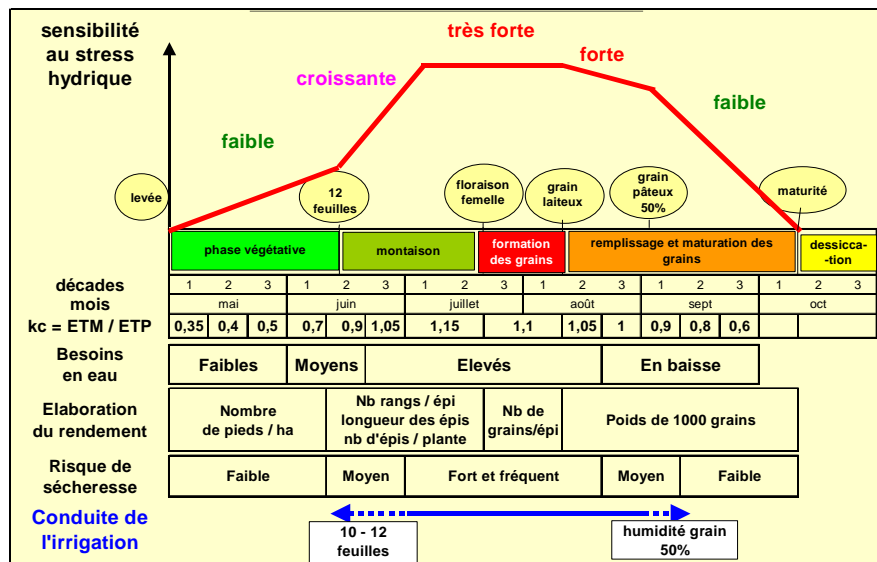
sensibilité au stress hydrique

très forte

forte

croissante

faible

faible

levée

12 feuilles

floraison femelle

grain laiteux

grain pâteux 50%

maturité

phase végétative

montaison

formation des grains

remplissage et maturation des grains

dessicca--tion

| décades | 1 | 2 | 3 | 1 | 2 | 3 | 1 | 2 | 3 | 1 | 2 | 3 | 1 | 2 | 3 | 1 | 2 | 3 |
|---|---|---|---|---|---|---|---|---|---|---|---|---|---|---|---|---|---|---|
| mois | mai | | | juin | | | juillet | | | août | | | sept | | | oct | | |
| kc = ETM / ETP | 0,35 | 0,4 | 0,5 | 0,7 | 0,9 | 1,05 | 1,15 | | | 1,1 | | 1,05 | 1 | 0,9 | 0,8 | 0,6 | | |

| Besoins en eau | Faibles | Moyens | Elevés | En baisse |
|---|---|---|---|---|

| Elaboration du rendement | Nombre de pieds / ha | Nb rangs / épi longueur des épis nb d'épis / plante | Nb de grains/épi | Poids de 1000 grains |
|---|---|---|---|---|

| Risque de sécheresse | Faible | Moyen | Fort et fréquent | Moyen | Faible |
|---|---|---|---|---|---|

Conduite de l'irrigation

10 - 12 feuilles

humidité grain 50%